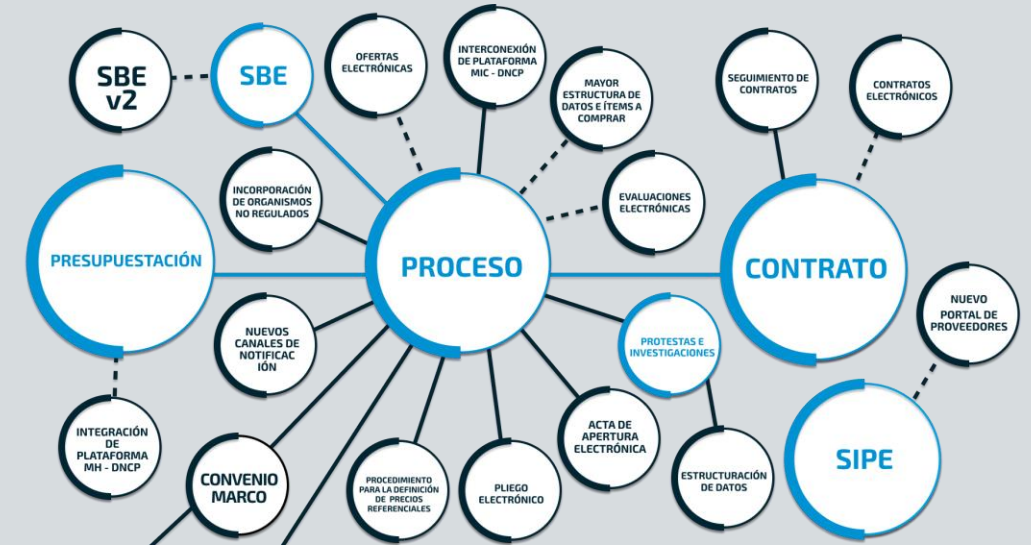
SBE v2

SBE

OFERTAS ELECTRÓNICAS

INTERCONEXIÓN DE PLATAFORMA MIC - DNCP

MAYOR ESTRUCTURA DE DATOS E ÍTEMS A COMPRAR

SEGUIMIENTO DE CONTRATOS

CONTRATOS ELECTRÓNICOS

INCORPORACIÓN DE ORGANISMOS NO REGULADOS

EVALUACIONES ELECTRÓNICAS

PRESUPUESTACIÓN

PROCESO

CONTRATO

NUEVO PORTAL DE PROVEEDORES

NUEVOS CANALES DE NOTIFICAC IÓN

PROTESTAS E INVESTIGACIONES

INTEGRACIÓN DE PLATAFORMA MH - DNCP

ACTA DE APERTURA ELECTRÓNICA

CONVENIO MARCO

PROCEDIMIENTO PARA LA DEFINICIÓN DE PRECIOS REFERENCIALES

PLIEGO ELECTRÓNICO

ESTRUCTURACIÓN DE DATOS

SIPE